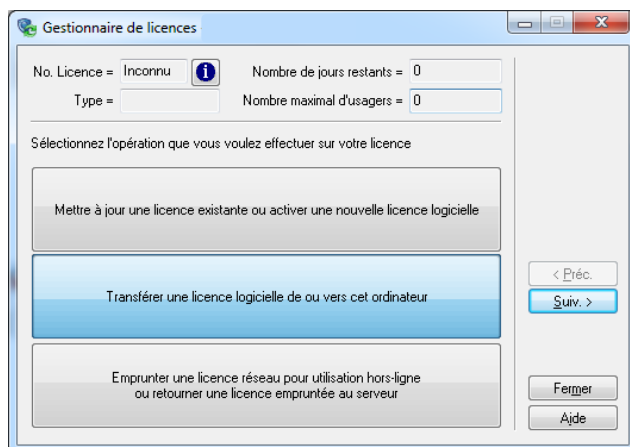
Gestionnaire de licences

No. Licence = Inconnu

Nombre de jours restants = 0

Type =

Nombre maximal d'usagers = 0

Sélectionnez l'opération que vous voulez effectuer sur votre licence

Mettre à jour une licence existante ou activer une nouvelle licence logicielle

Transférer une licence logicielle de ou vers cet ordinateur

Emprunter une licence réseau pour utilisation hors-ligne ou retourner une licence empruntée au serveur

< Préc.

Suiv. >

Fermer

Aide